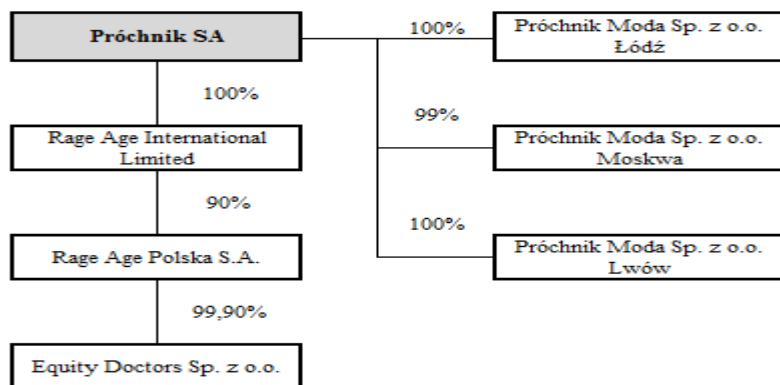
Próchnik SA

100%

Rage Age International Limited

90%

Rage Age Polska S.A.

99,90%

Equity Doctors Sp. z o.o.

100%

Próchnik Moda Sp. z o.o. Łódź

99%

Próchnik Moda Sp. z o.o. Moskwa

100%

Próchnik Moda Sp. z o.o. Lwów